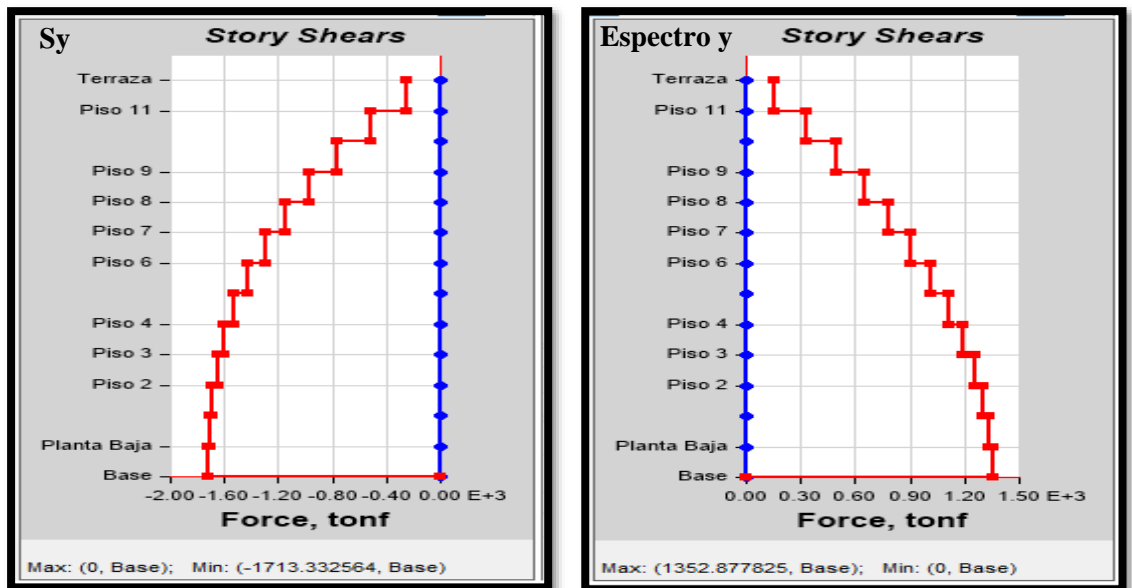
Sy

Story Shears

Terraza
Piso 11
Piso 9
Piso 8
Piso 7
Piso 6
Piso 4
Piso 3
Piso 2
Planta Baja
Base

-2.00 -1.60 -1.20 -0.80 -0.40 0.00 E+3

Force, tonf

Max: (0, Base); Min: (-1713.332564, Base)

Espectro y

Story Shears

Terraza
Piso 11
Piso 9
Piso 8
Piso 7
Piso 6
Piso 4
Piso 3
Piso 2
Planta Baja
Base

0.00 0.30 0.60 0.90 1.20 1.50 E+3

Force, tonf

Max: (1352.877825, Base); Min: (0, Base)